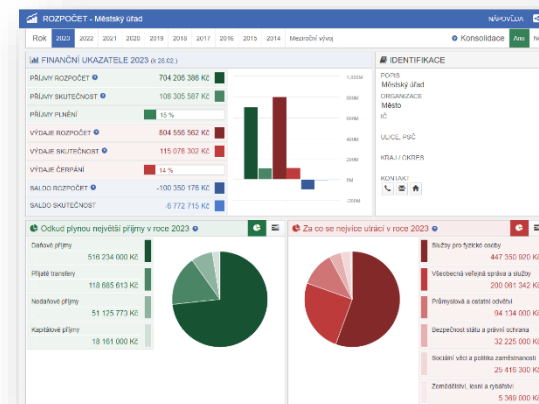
ROZPOČET - Městský úřad
NÁPOVĚDA

Rok 2023 2022 2021 2020 2019 2018 2017 2016 2015 2014 Meziroční vývoj
Konsolidace Ano

FINANČNÍ UKAZATELE 2023 (k 28.02.)

| | |
|---|---|
| PŘÍJMY ROZPOČET | 704 206 386 Kč |
| PŘÍJMY SKUTEČNOST | 106 305 587 Kč |
| PŘÍJMY PLNĚNÍ | 15 % |
| VÝDAJE ROZPOČET | 804 556 562 Kč |
| VÝDAJE SKUTEČNOST | 115 078 302 Kč |
| VÝDAJE ČERPÁNÍ | 14 % |
| SALDO ROZPOČET | -100 350 176 Kč |
| SALDO SKUTEČNOST | -8 772 715 Kč |

1,000M
800M
600M
400M
200M
0M
-200M

IDENTIFIKACE
POPIS
Městský úřad
ORGANIZACE
Město
IČ
ULICE, PSČ
KRAJ / OKRES
KONTAKT

Odkud plynou největší příjmy v roce 2023
Daňové příjmy
516 234 000 Kč
Přijaté transfery
118 665 613 Kč
Nedaňové příjmy
51 125 773 Kč
Kapitálové příjmy
18 181 000 Kč

Za co se nejvíce utrácí v roce 2023
Služby pro fyzické osoby
447 350 920 Kč
Všeobecná veřejná správa a služby
200 061 342 Kč
Průmyslová a ostatní odvětví
94 134 000 Kč
Bezpečnost státu a právní ochrana
32 225 000 Kč
Sociální věci a politika zaměstnanosti
25 415 300 Kč
Zemědělství, lesní a rybářství
5 380 000 Kč